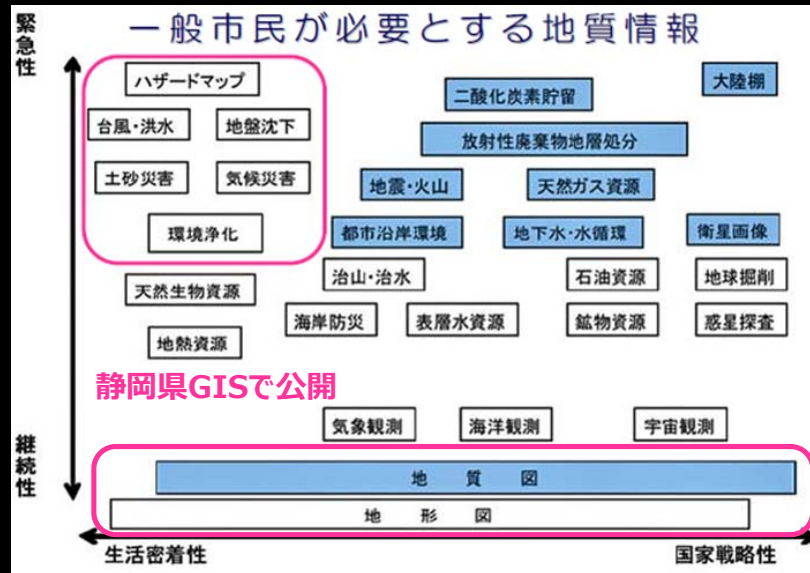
一般市民が必要とする地質情報

緊急性

ハザードマップ
台風・洪水
地盤沈下
土砂災害
気候災害
環境浄化

二酸化炭素貯留
大陸棚
放射性廃棄物地層処分
地震・火山
天然ガス資源
都市沿岸環境
地下水・水循環
衛星画像
天然生物資源
治山・治水
石油資源
地球掘削
海岸防災
表層水資源
鉱物資源
惑星探査
地熱資源

静岡県GISで公開

気象観測
海洋観測
宇宙観測

継続性

地 質 図
地 形 図

生活密着性
国家戦略性